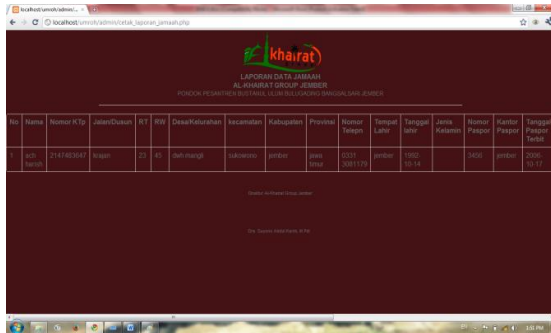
localhost/umroh/admin/...

localhost/umroh/admin/cetak_laporan_jamaah.php

khairat

LAPORAN DATA JAMAAH
AL-KHAIRAT GROUP JEMBER
PONDOK PESANTREN BUSTANUL ULUM BULUGADING BANGSALSARI JEMBER

| No | Nama | Nomor KTp | Jalan/Dusun | RT | RW | Desa/Kelurahan | kecamatan | Kabupaten | Provinsi | Nomor Telepn | Tempat Lahir | Tanggal lahir | Jenis Kelamin | Nomor Paspor | Kantor Paspor | Tanggal Paspor Terbit |
|---|---|---|---|---|---|---|---|---|---|---|---|---|---|---|---|---|
| 1 | ach hanish | 2147483647 | krajan | 23 | 45 | dwh mangli | sukowono | jember | jawa timur | 0331 3081179 | jember | 1992-10-14 | | 3456 | jember | 2006-10-17 |

Direktur Al-Khairat Group Jember

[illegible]

1:50 PM